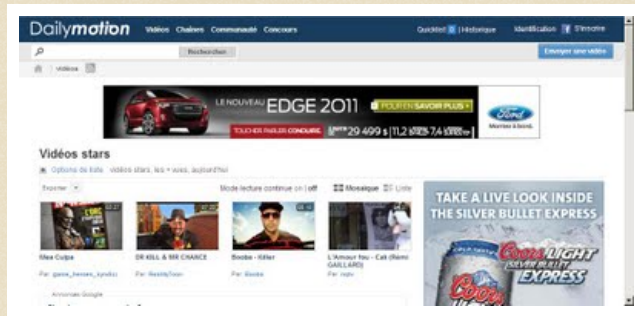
Dailymotion Vidéos Chaînes Communauté Concours

Quicklist 0 | Historique Identification S'inscrire

Recherchez

Envoyer une vidéo

Vidéos

LE NOUVEAU EDGE 2011 POUR EN SAVOIR PLUS

TOUCHER PARLER CONDUIRE À PARTIR DE 29 499 $ | 11,2 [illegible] 7,4 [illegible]

Ford Monteur & bond.

Vidéos stars

Options de tri : vidéos stars, les + vues, aujourd'hui

Trier par

Mode lecture continue on | off

Mosaïque Liste

Mea Culpa
Par: game_heroes_syndic

DR KILL & MR CHANCE
Par: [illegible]

Booba - Killer
Par: Booba

L'Amour fou - Cali (Rémi GAILLARD)
Par: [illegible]

Annonces Google

TAKE A LIVE LOOK INSIDE THE SILVER BULLET EXPRESS

Coors LIGHT SILVER BULLET EXPRESS

Coors